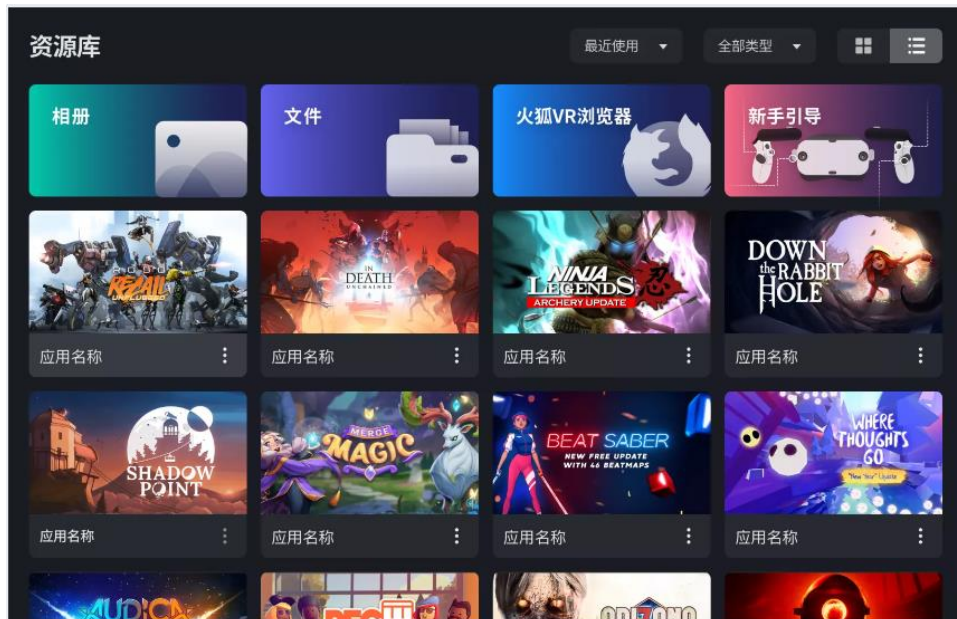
资源库

最近使用 ▾

全部类型 ▾

相册

文件

火狐VR浏览器

新手引导

ROBO RECALL UNPLUGGED

IN DEATH UNCHAINED

NINJA LEGENDS 忍 ARCHERY UPDATE

DOWN the RABBIT HOLE

应用名称 ⋮

应用名称 ⋮

应用名称 ⋮

应用名称 ⋮

SHADOW POINT

MERGE MAGIC

BEAT SABER NEW FREE UPDATE WITH 46 BEATMAPS

WHERE THOUGHTS GO "New Year" Update

应用名称 ⋮

应用名称 ⋮

应用名称 ⋮

应用名称 ⋮